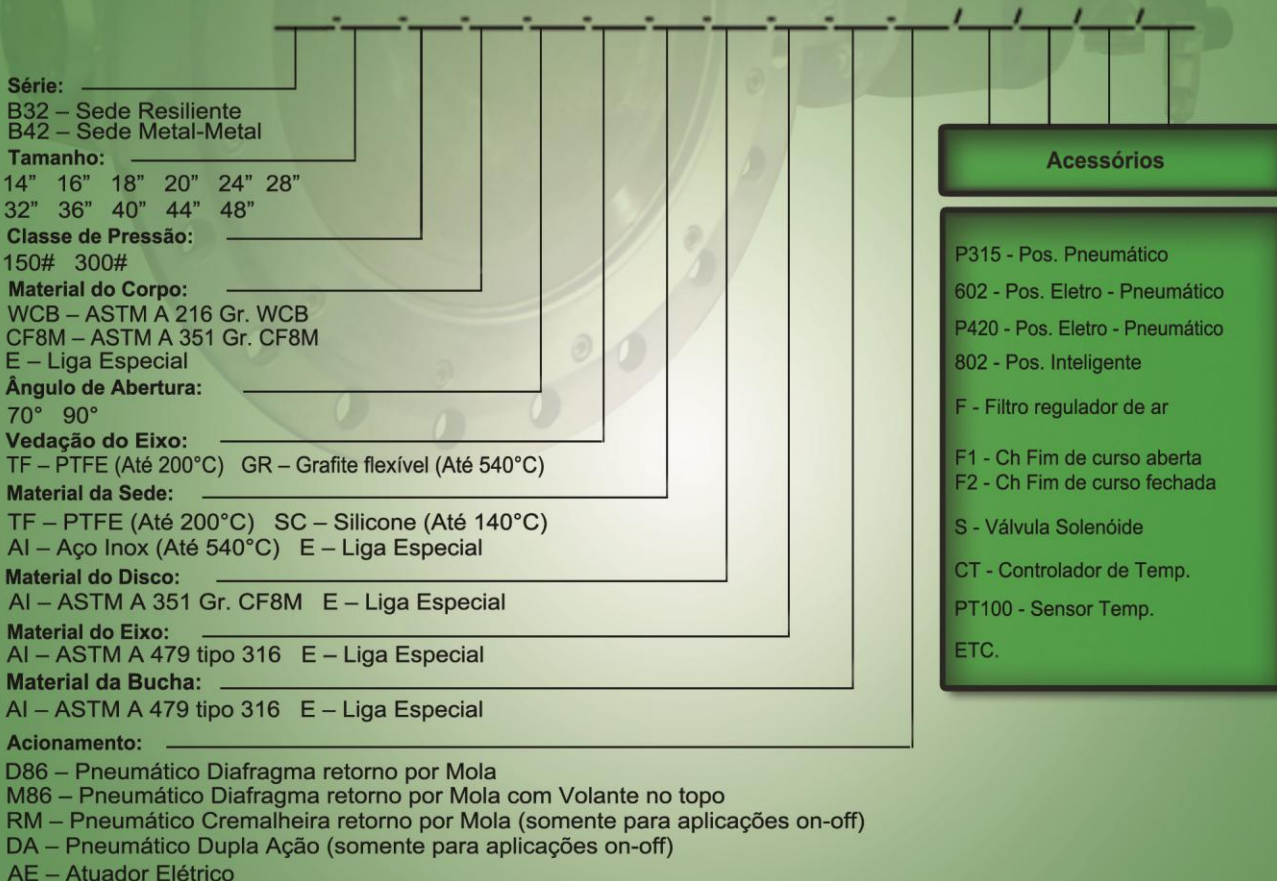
Série:
B32 – Sede Resiliente
B42 – Sede Metal-Metal

Tamanho:
14" 16" 18" 20" 24" 28"
32" 36" 40" 44" 48"

Classe de Pressão:
150# 300#

Material do Corpo:
WCB – ASTM A 216 Gr. WCB
CF8M – ASTM A 351 Gr. CF8M
E – Liga Especial

Ângulo de Abertura:
70° 90°

Vedação do Eixo:
TF – PTFE (Até 200°C) GR – Grafite flexível (Até 540°C)

Material da Sede:
TF – PTFE (Até 200°C) SC – Silicone (Até 140°C)
AI – Aço Inox (Até 540°C) E – Liga Especial

Material do Disco:
AI – ASTM A 351 Gr. CF8M E – Liga Especial

Material do Eixo:
AI – ASTM A 479 tipo 316 E – Liga Especial

Material da Bucha:
AI – ASTM A 479 tipo 316 E – Liga Especial

Acionamento:
D86 – Pneumático Diafragma retorno por Mola
M86 – Pneumático Diafragma retorno por Mola com Volante no topo
RM – Pneumático Cremalheira retorno por Mola (somente para aplicações on-off)
DA – Pneumático Dupla Ação (somente para aplicações on-off)
AE – Atuador Elétrico

Acessórios

P315 - Pos. Pneumático
602 - Pos. Eletro - Pneumático
P420 - Pos. Eletro - Pneumático
802 - Pos. Inteligente
F - Filtro regulador de ar
F1 - Ch Fim de curso aberta
F2 - Ch Fim de curso fechada
S - Válvula Solenóide
CT - Controlador de Temp.
PT100 - Sensor Temp.
ETC.